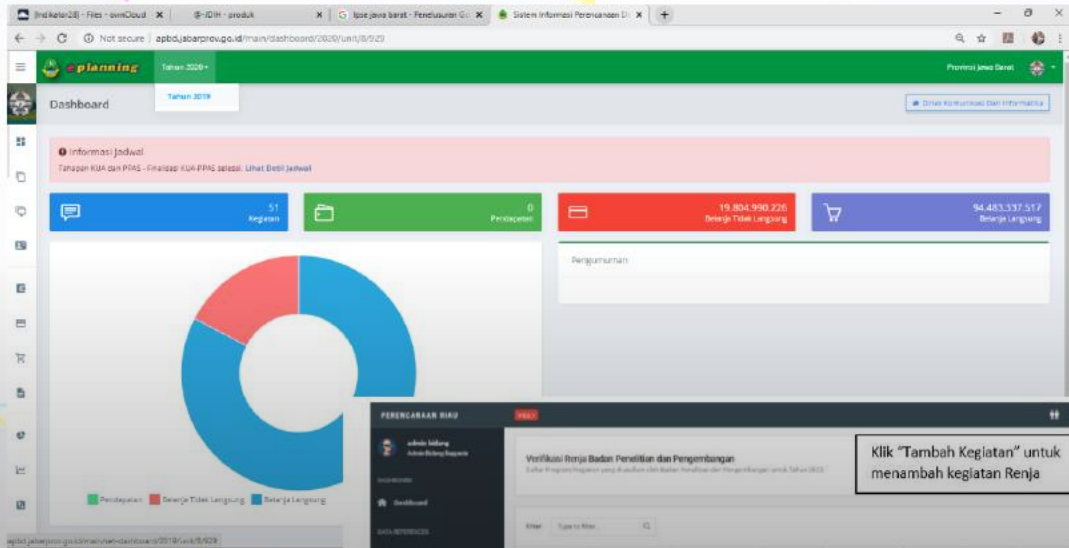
[Indikator28] - Files - ownCloud ×
⊕ IDIH - produk ×
G lpse jawa barat - Penelusuran Go ×
Sistem Informasi Perencanaan D ×
+

Not secure | apbd.jabarprov.go.id/main/dashboard/2020/unit/8/929

eplanning
Tahun 2020
Tahun 2019
Provinsi Jawa Barat

Dashboard
Dinas Komunikasi Dan Informatika

Informasi Jadwal
Tahapan KUA dan PPAS - Finalisasi KUA PPAS selesai. Lihat Detil Jadwal

51
Kegiatan

0
Pendapatan

19.804.990.226
Belanja Tidak Langsung

94.483.337.517
Belanja Langsung

Pengumuman

Pendapatan
Belanja Tidak Langsung
Belanja Langsung

PERENCANAAN BIRU
admin bidang
Admin Bidang Bappeda
Dashboard
DATA REFERENCES

Verifikasi Renja Badan Penelitian dan Pengembangan
Daftar Program/kegiatan yang diusulkan oleh Badan Penelitian dan Pengembangan untuk Tahun 2022
Filter
Type to filter

Klik "Tambah Kegiatan" untuk menambah kegiatan Renja

apbd.jabarprov.go.id/main/set-dashboard/2019/unit/8/929